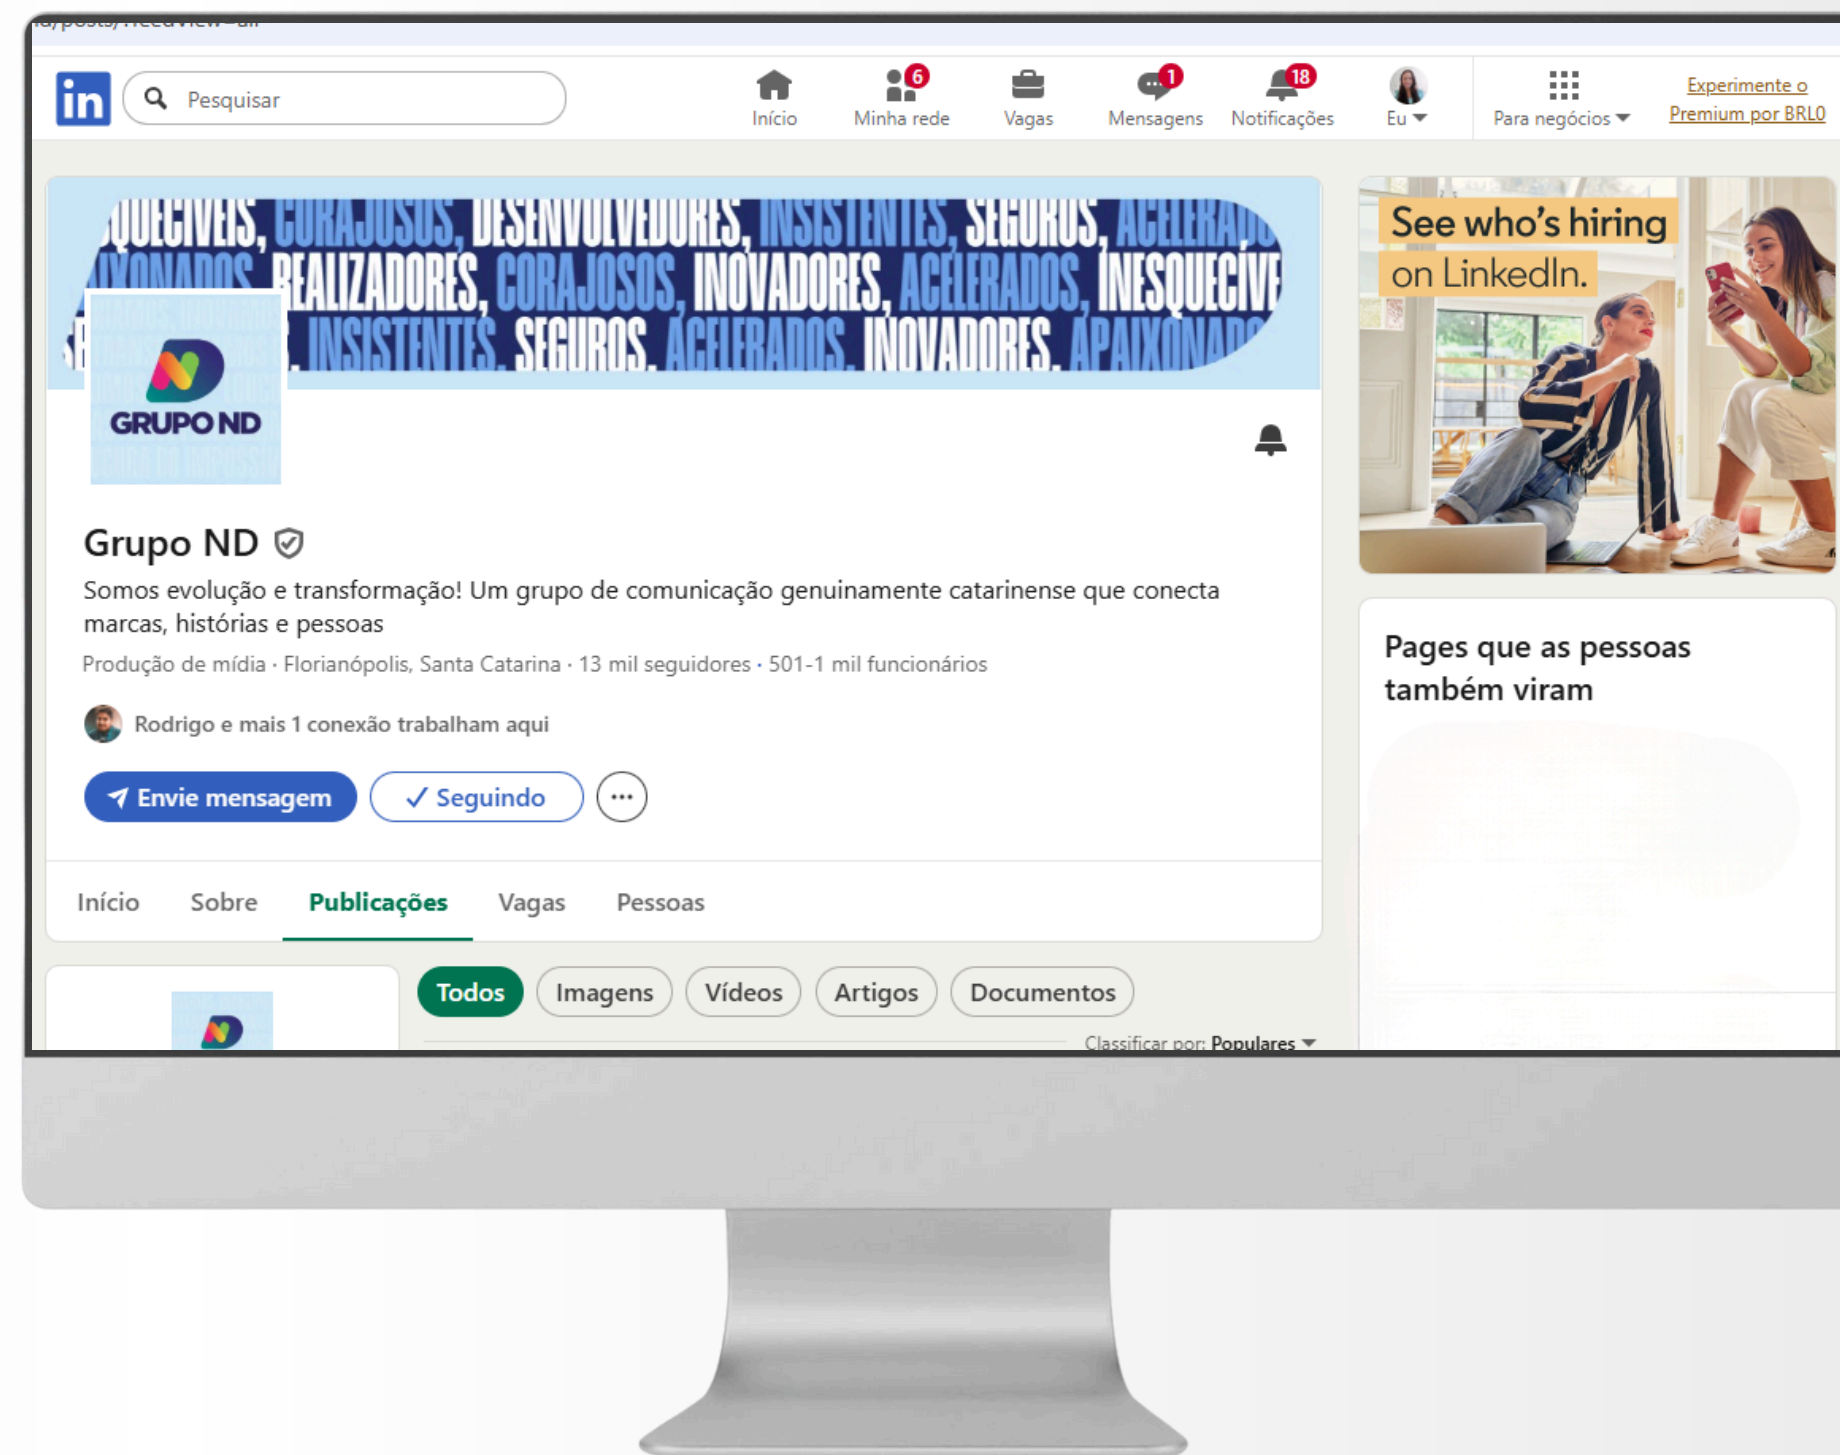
in

Pesquisar

Início
6
Minha rede
Vagas
1
Mensagens
18
Notificações
Eu
Para negócios
Experimente o Premium por BRL0

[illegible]QUECÍVEIS, CORAJOSOS, DESENVOLVEDORES, INSISTENTES, SEGUROS, ACELERADO
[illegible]ONADOS, REALIZADORES, CORAJOSOS, INOVADORES, ACELERADOS, INESQUECÍVE
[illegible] INSISTENTES, SEGUROS, ACELERADOS, INOVADORES, APAIXONADO

GRUPO ND

Grupo ND
Somos evolução e transformação! Um grupo de comunicação genuinamente catarinense que conecta marcas, histórias e pessoas
Produção de mídia · Florianópolis, Santa Catarina · 13 mil seguidores · 501-1 mil funcionários

Rodrigo e mais 1 conexão trabalham aqui

Envie mensagem
✓ Seguindo
···

Início
Sobre
Publicações
Vagas
Pessoas

Todos
Imagens
Vídeos
Artigos
Documentos

Classificar por: Populares

See who's hiring on LinkedIn.

Pages que as pessoas também viram